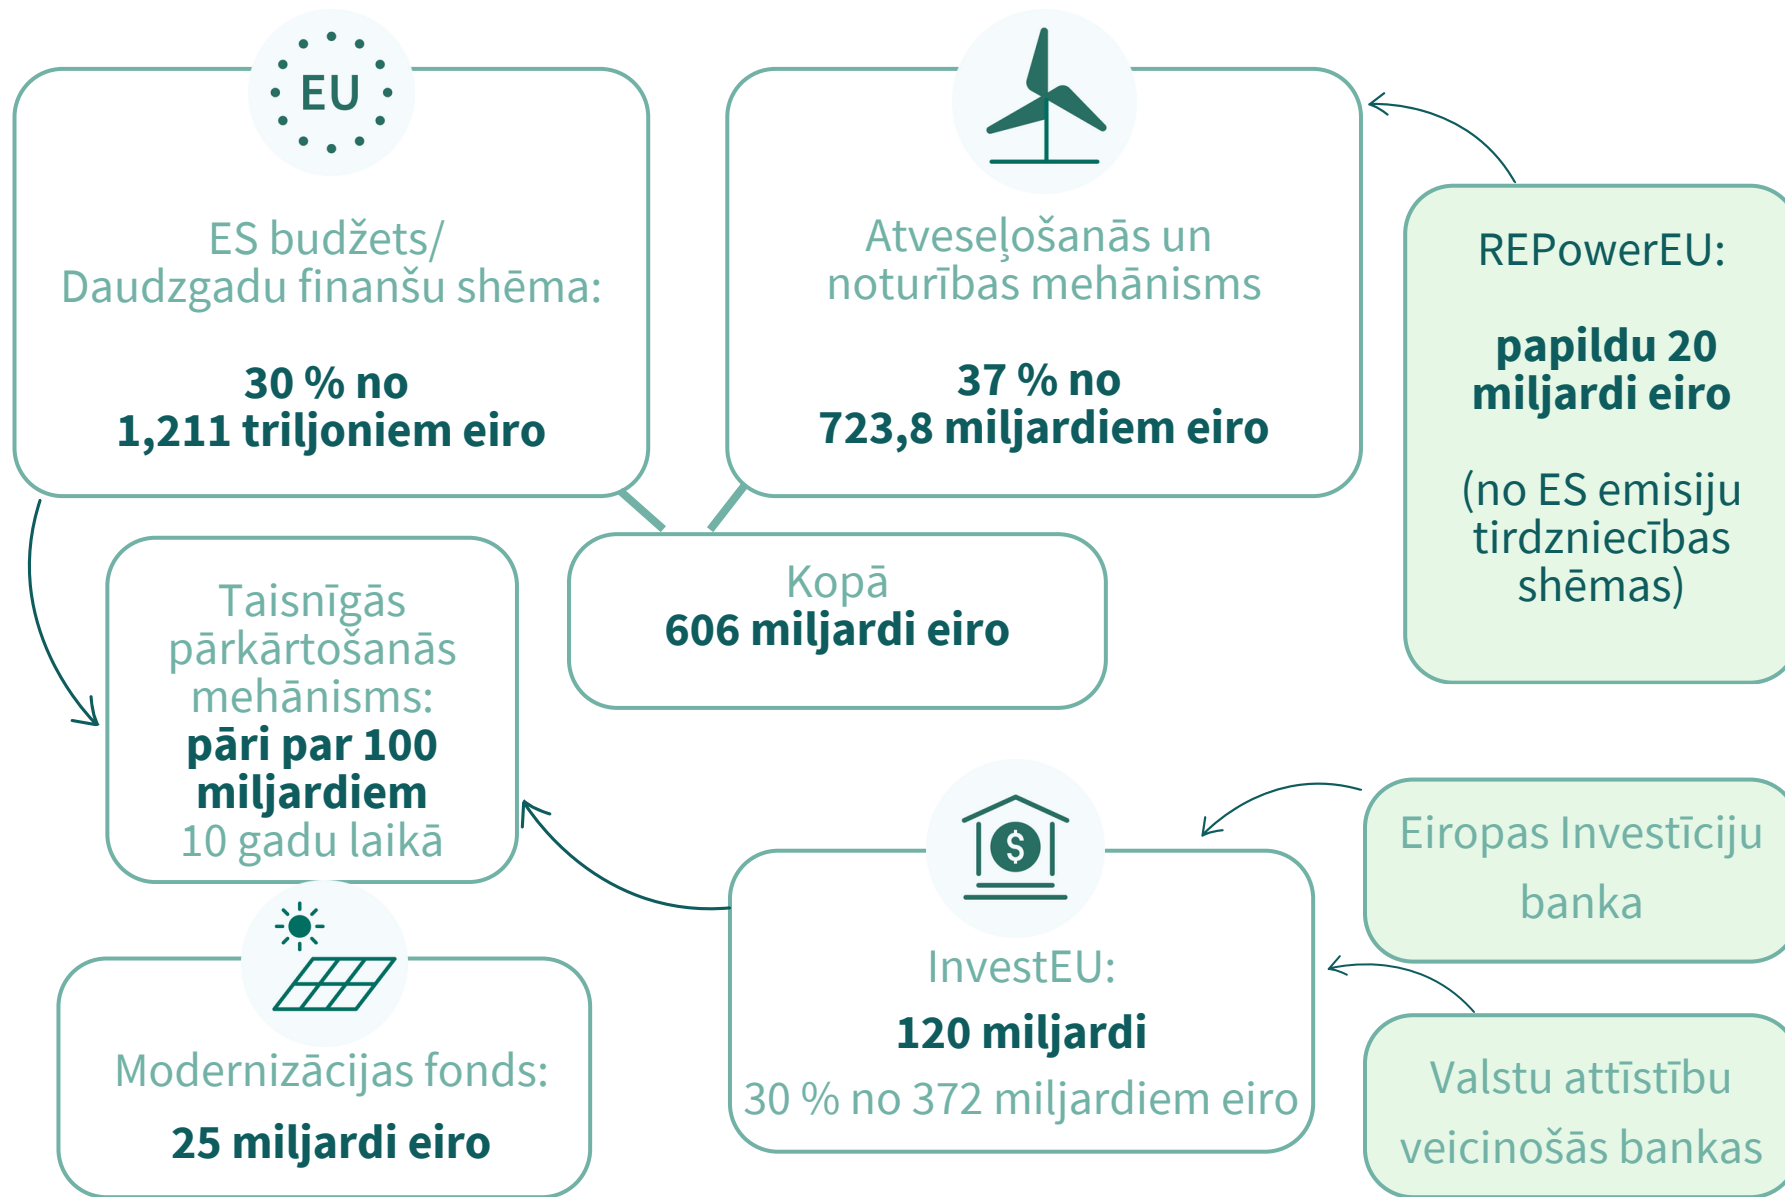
EU

ES budžets/ Daudzgadu finanšu shēma:

**30 % no 1,211 triljoniem eiro**

Atveseļošanās un noturības mehānisms

**37 % no 723,8 miljardiem eiro**

REPowerEU:

**papildu 20 miljardi eiro**

(no ES emisiju tirdzniecības shēmas)

Kopā **606 miljardi eiro**

Taisnīgās pārkārtošanās mehānisms: **pāri par 100 miljardiem** 10 gadu laikā

Eiropas Investīciju banka

$

InvestEU:

**120 miljardi**

30 % no 372 miljardiem eiro

Valstu attīstību veicinošās bankas

Modernizācijas fonds:

**25 miljardi eiro**